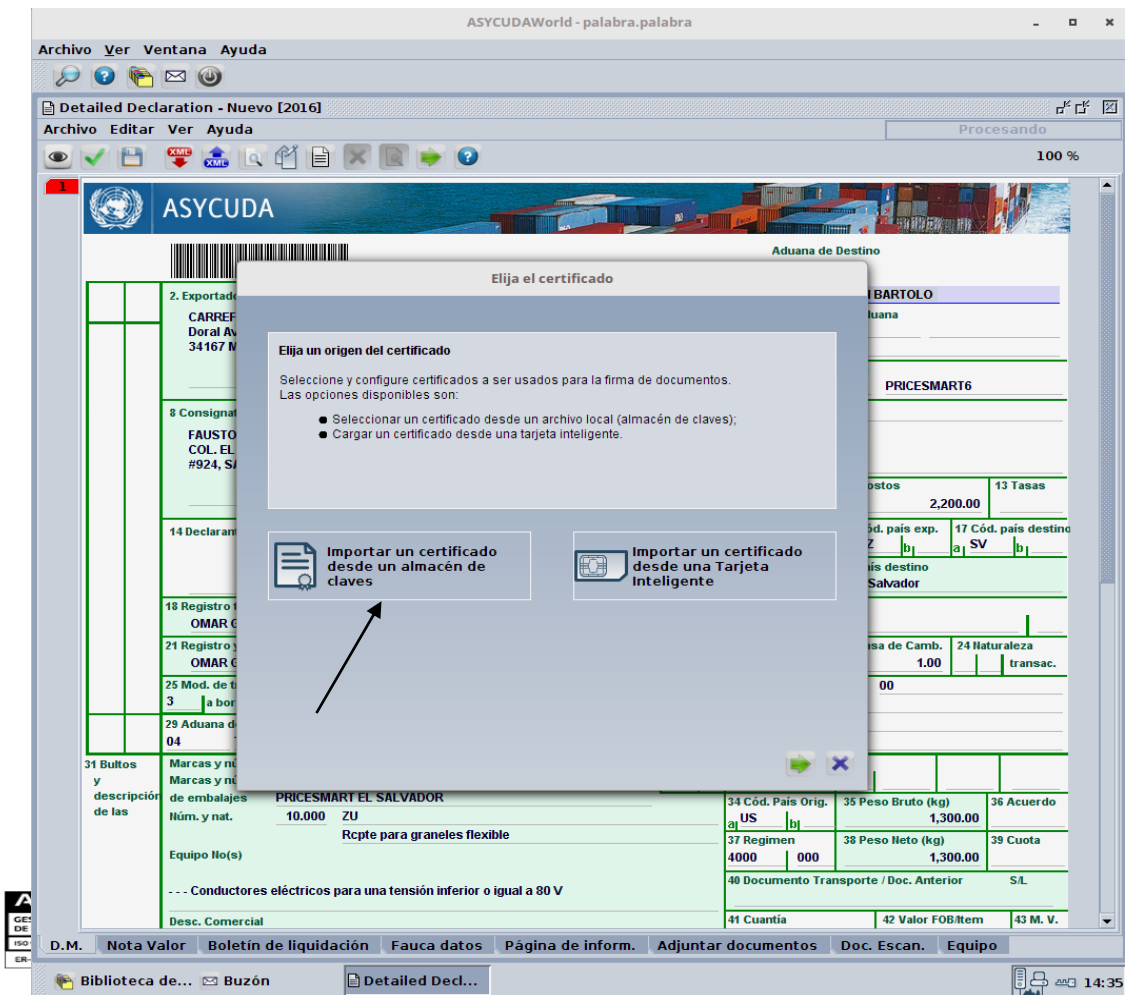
ASYCUDAWorld - palabra.palabra

Archivo Ver Ventana Ayuda

Detailed Declaration - Nuevo [2016]

Archivo Editar Ver Ayuda

Procesando

100 %

1

ASYCUDA

Aduana de Destino

2. Exportad

CARRER
Doral Av
34167 M

BARTOLO

duana

PRICESMART6

8 Consignat

FAUSTO
COL. EL
#924, S

ostos

2,200.00

13 Tasas

14 Declaran

ód. país exp.

Z

b

17 Cód. país destino

a SV

b

ís destino

Salvador

18 Registro

OMAR

21 Registro

OMAR

sa de Camb.

1.00

24 Naturaleza

transac.

25 Mod. de t

3 a bor

00

29 Aduana d

04

31 Bultos y descripción de las

Marcas y nú
Marcas y nú
de embalajes PRICESMART EL SALVADOR
Núm. y nat. 10.000 ZU
Rcpte para graneles flexible

Equipo No(s)

- - - Conductores eléctricos para una tensión inferior o igual a 80 V

Desc. Comercial

34 Cód. País Orig.
a US b

35 Peso Bruto (kg)
1,300.00

36 Acuerdo

37 Regimen
4000 000

38 Peso Neto (kg)
1,300.00

39 Cuota

40 Documento Transporte / Doc. Anterior

S/L

41 Cuantía

42 Valor FOB/Item

43 M. V.

Elija el certificado

Elija un origen del certificado

Seleccione y configure certificados a ser usados para la firma de documentos.
Las opciones disponibles son:

Seleccionar un certificado desde un archivo local (almacén de claves);
Cargar un certificado desde una tarjeta inteligente.

Importar un certificado desde un almacén de claves

Importar un certificado desde una Tarjeta Inteligente

D.M. Nota Valor Boletín de liquidación Fauca datos Página de inform. Adjuntar documentos Doc. Escan. Equipo

Biblioteca de... Buzón Detailed Decl...

14:35